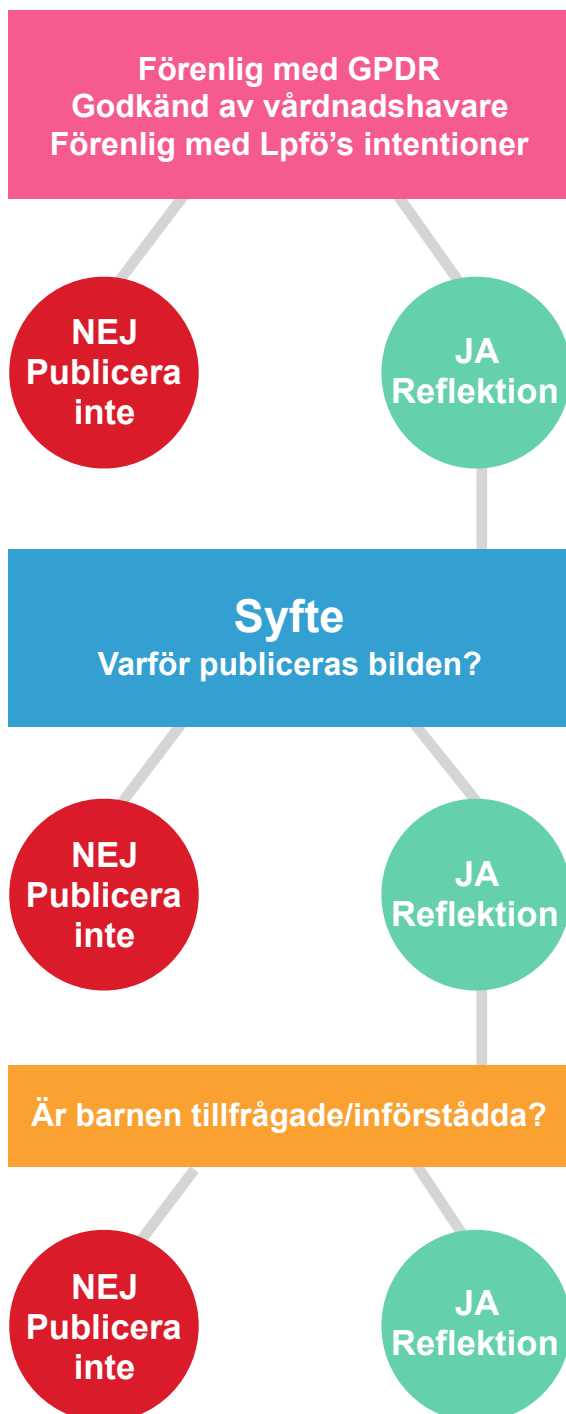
Förenlig med GPDR
Godkänd av vårdnadshavare
Förenlig med Lpfö's intentioner

NEJ
Publicera
inte

JA
Reflektion

Syfte
Varför publiceras bilden?

NEJ
Publicera
inte

JA
Reflektion

Är barnen tillfrågade/införstådda?

NEJ
Publicera
inte

JA
Reflektion